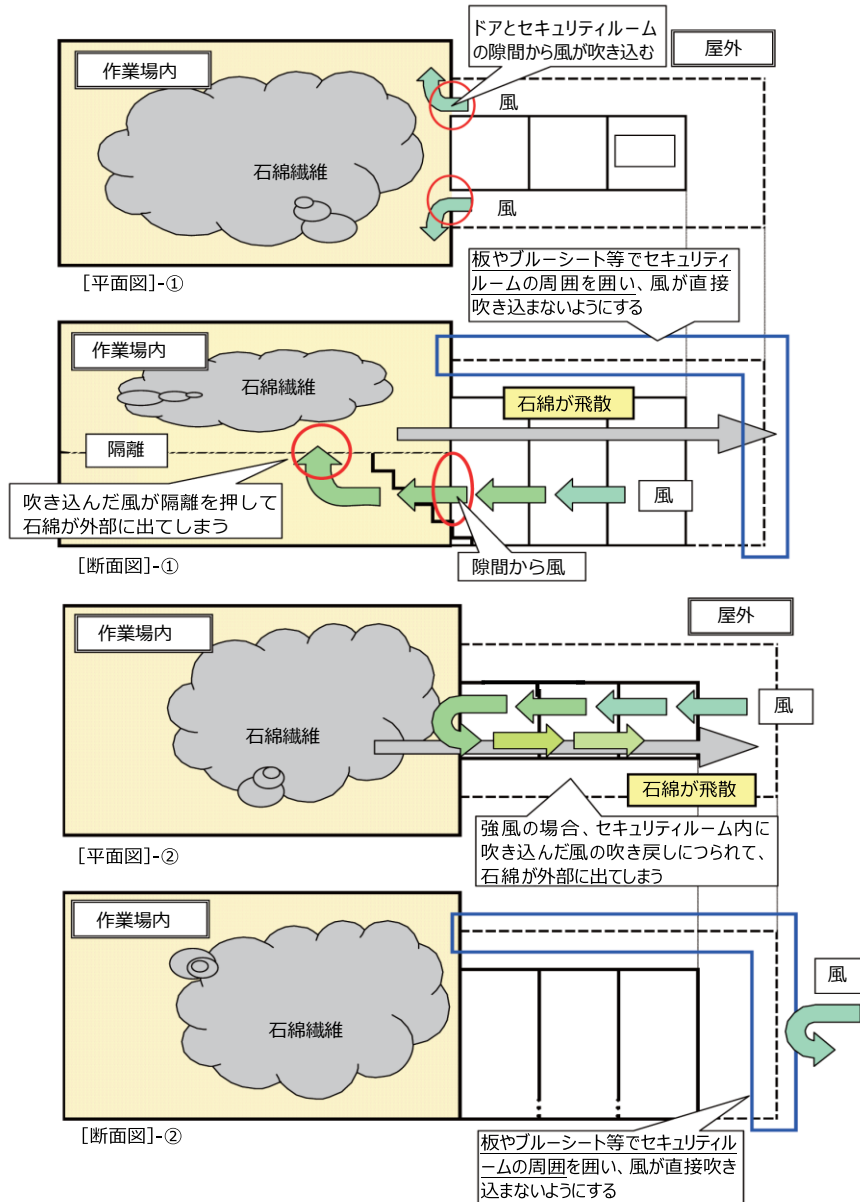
ドアとセキュリティルームの隙間から風が吹き込む

屋外

作業場内

石綿繊維

風

風

[平面図]-①

板やブルーシート等でセキュリティルームの周囲を囲い、風が直接吹き込まないようにする

作業場内

石綿繊維

石綿が飛散

隔離

吹き込んだ風が隔離を押して石綿が外部に出てしまう

風

隙間から風

[断面図]-①

屋外

作業場内

石綿繊維

風

石綿が飛散

強風の場合、セキュリティルーム内に吹き込んだ風の吹き戻しにつられて、石綿が外部に出てしまう

[平面図]-②

作業場内

石綿繊維

風

[断面図]-②

板やブルーシート等でセキュリティルームの周囲を囲い、風が直接吹き込まないようにする